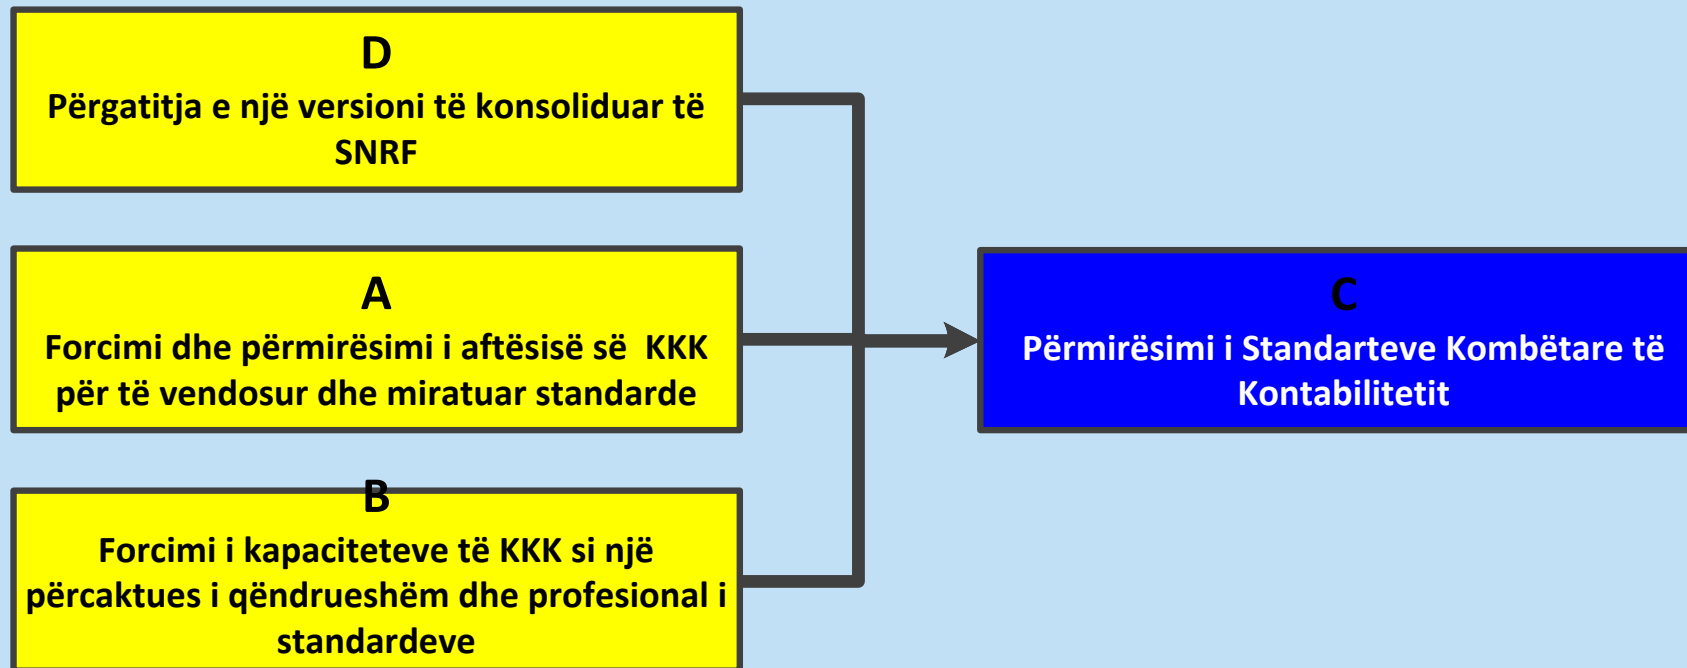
D
Përgatitja e një versioni të konsoliduar të SNRF

A
Forcimi dhe përmirësimi i aftësisë së KKK për të vendosur dhe miratuar standarde

B
Forcimi i kapaciteteve të KKK si një përcaktues i qëndrueshëm dhe profesional i standardeve

C
Përmirësimi i Standarteve Kombëtare të Kontabilitetit